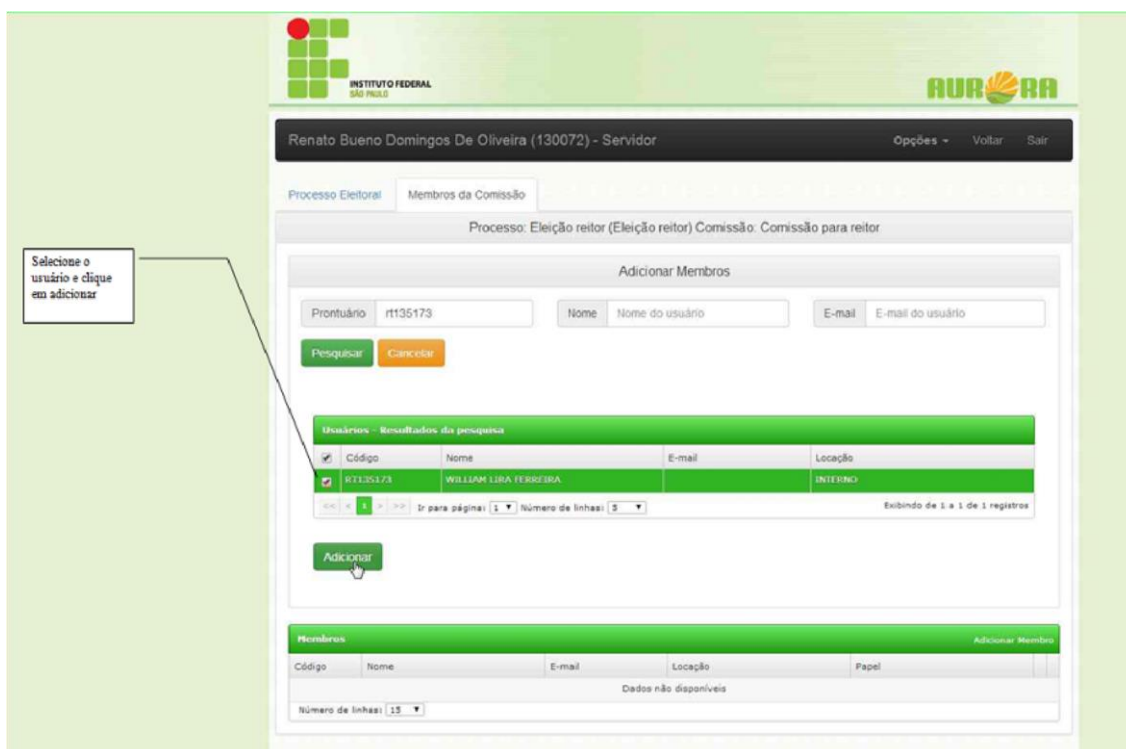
INSTITUTO FEDERAL
SÃO PAULO

AURORA

Renato Bueno Domingos De Oliveira (130072) - Servidor

Opções ▾ Voltar Sair

Processo Eleitoral Membros da Comissão

Processo: Eleição reitor (Eleição reitor) Comissão: Comissão para reitor

Selecione o usuário e clique em adicionar

Adicionar Membros

Prontuário rt135173

Nome Nome do usuário

E-mail E-mail do usuário

Pesquisar Cancelar

Usuários - Resultados da pesquisa

| | Código | Nome | E-mail | Locação |
|---|---|---|---|---|
| ☑ | RT135173 | WILLIAM LIRA FERREIRA | | INTERNO |

1 Ir para página: 1 ▾ Número de linhas: 5 ▾

Exibindo de 1 a 1 de 1 registros

Adicionar

Membros

Adicionar Membro

| Código | Nome | E-mail | Locação | Papel |
|---|---|---|---|---|
| Dados não disponíveis | | | | |

Número de linhas: 15 ▾